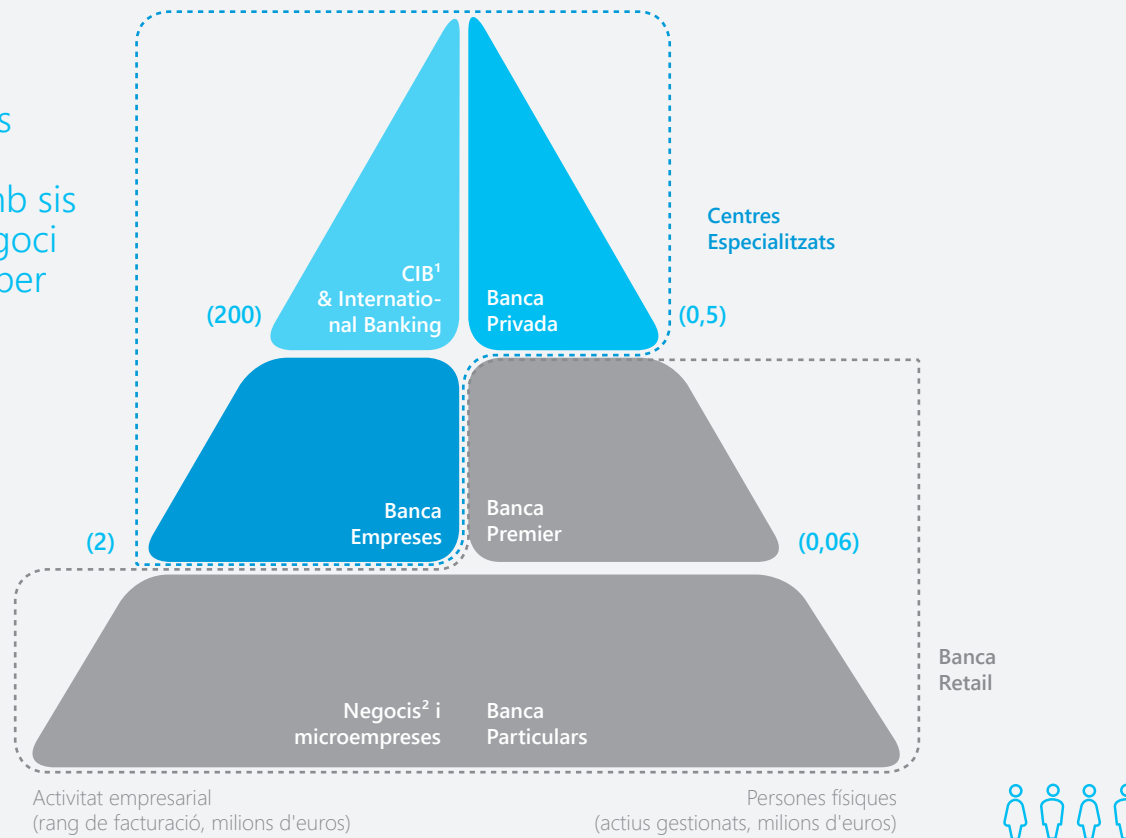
s

nb sis
goci
per

Centres Especialitzats

(200)

CIB¹ & International Banking

Banca Privada

(0,5)

(2)

Banca Empreses

Banca Premier

(0,06)

Banca Retail

Negocis² i microempreses

Banca Particulars

Activitat empresarial
(rang de facturació, milions d'euros)

Persones físiques
(actius gestionats, milions d'euros)